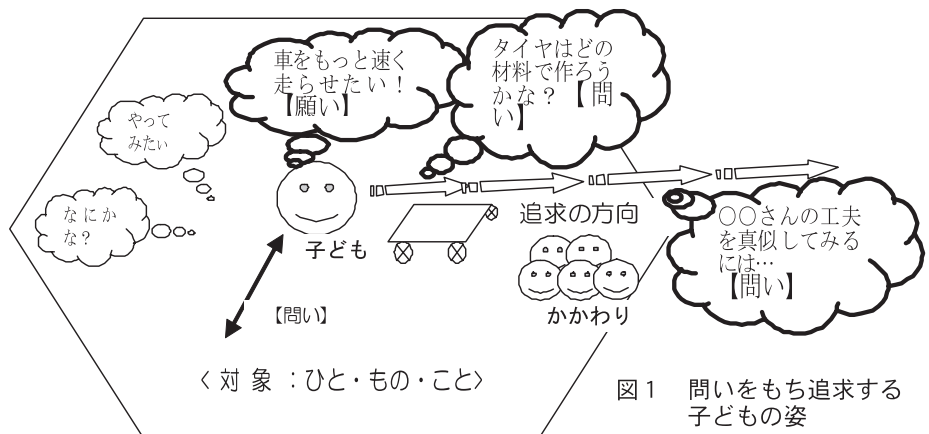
やってみたい

なにかな?

車をもっと速く走らせたい！【願い】

タイヤはどの材料で作ろうかな？【問い】

子ども

追求の方向

かかわり

○○さんの工夫を真似してみるには…【問い】

【問い】

〈対象：ひと・もの・こと〉

図1　問いをもち追求する子どもの姿